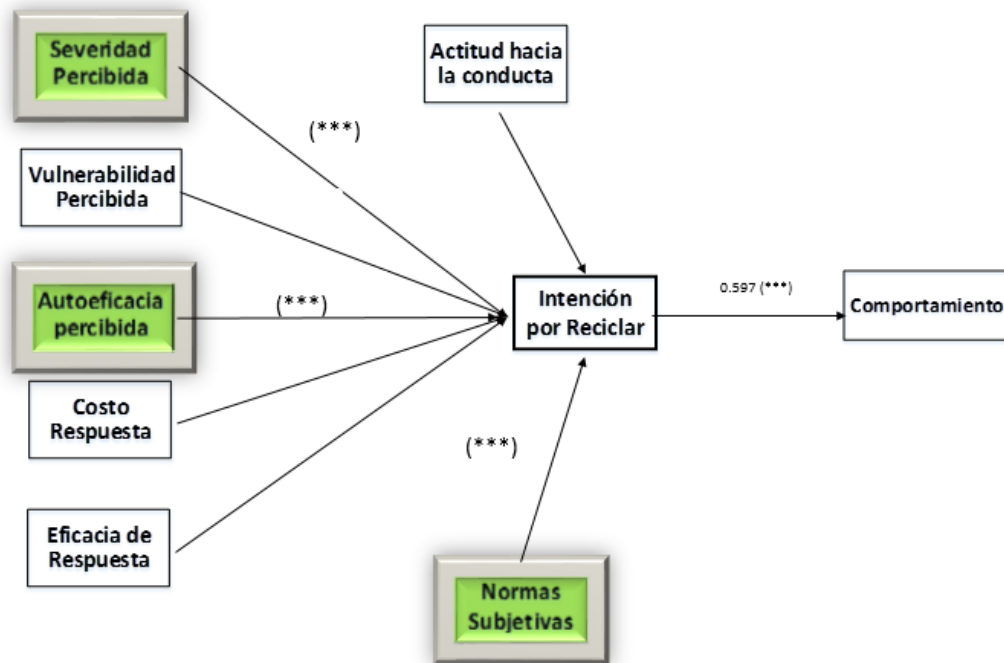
Severidad Percibida

(***)

Vulnerabilidad Percibida

Autoeficacia percibida

(***)

Costo Respuesta

Eficacia de Respuesta

Actitud hacia la conducta

Intención por Reciclar

0.597 (***)

Comportamiento

(***)

Normas Subjetivas